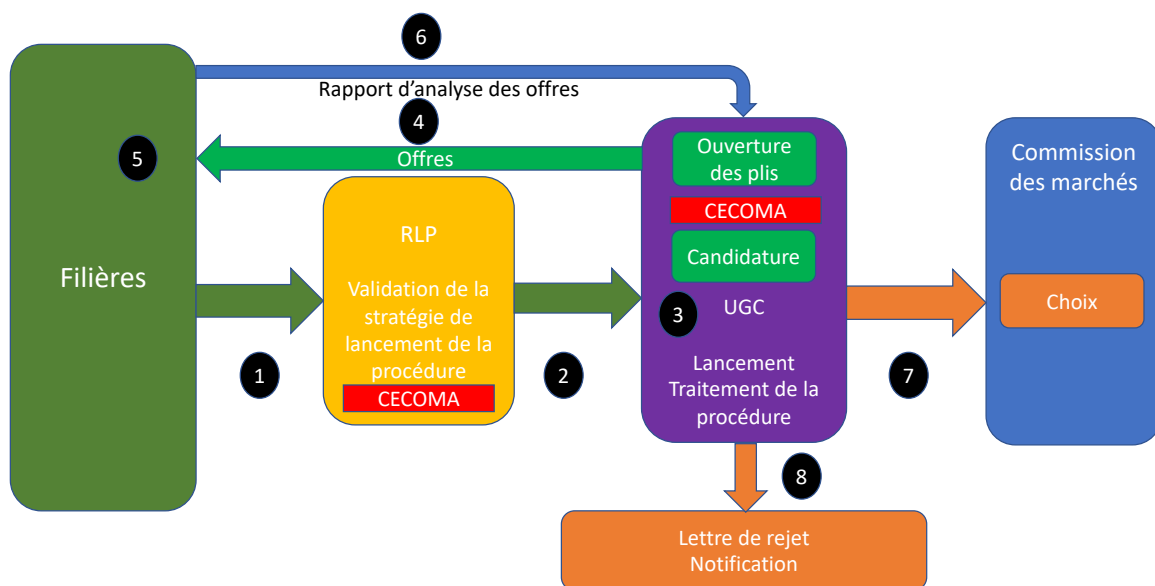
6

Rapport d'analyse des offres

4

5

Offres

Filières

RLP

Validation de la stratégie de lancement de la procédure

CECOMA

1

2

Ouverture des plis

CECOMA

Candidature

3

UGC

Lancement Traitement de la procédure

7

Commission des marchés

Choix

8

Lettre de rejet
Notification